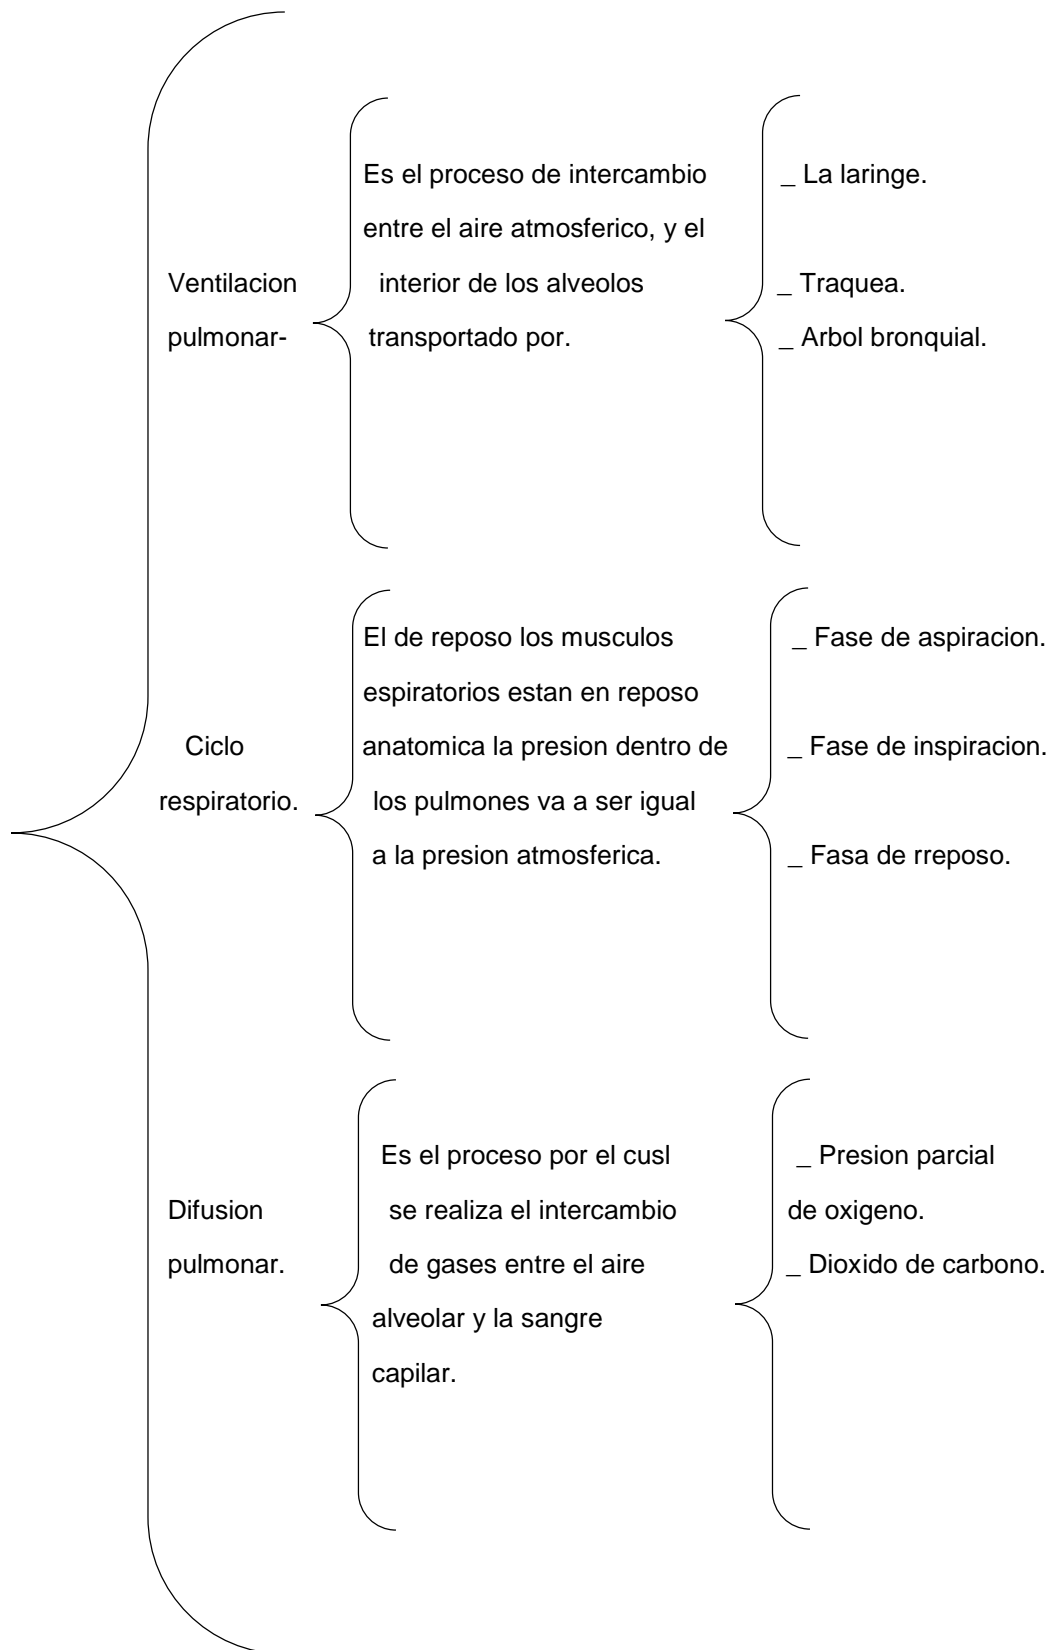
Ventilacion pulmonar-

Es el proceso de intercambio entre el aire atmosferico, y el interior de los alveolos transportado por.

_ La laringe.

_ Traquea.
_ Arbol bronquial.

Ciclo respiratorio.

El de reposo los musculos espiratorios estan en reposo anatomica la presion dentro de los pulmones va a ser igual a la presion atmosferica.

_ Fase de aspiracion.

_ Fase de inspiracion.

_ Fasa de rreposo.

Difusion pulmonar.

Es el proceso por el cusl se realiza el intercambio de gases entre el aire alveolar y la sangre capilar.

_ Presion parcial de oxigeno.
_ Dioxido de carbono.